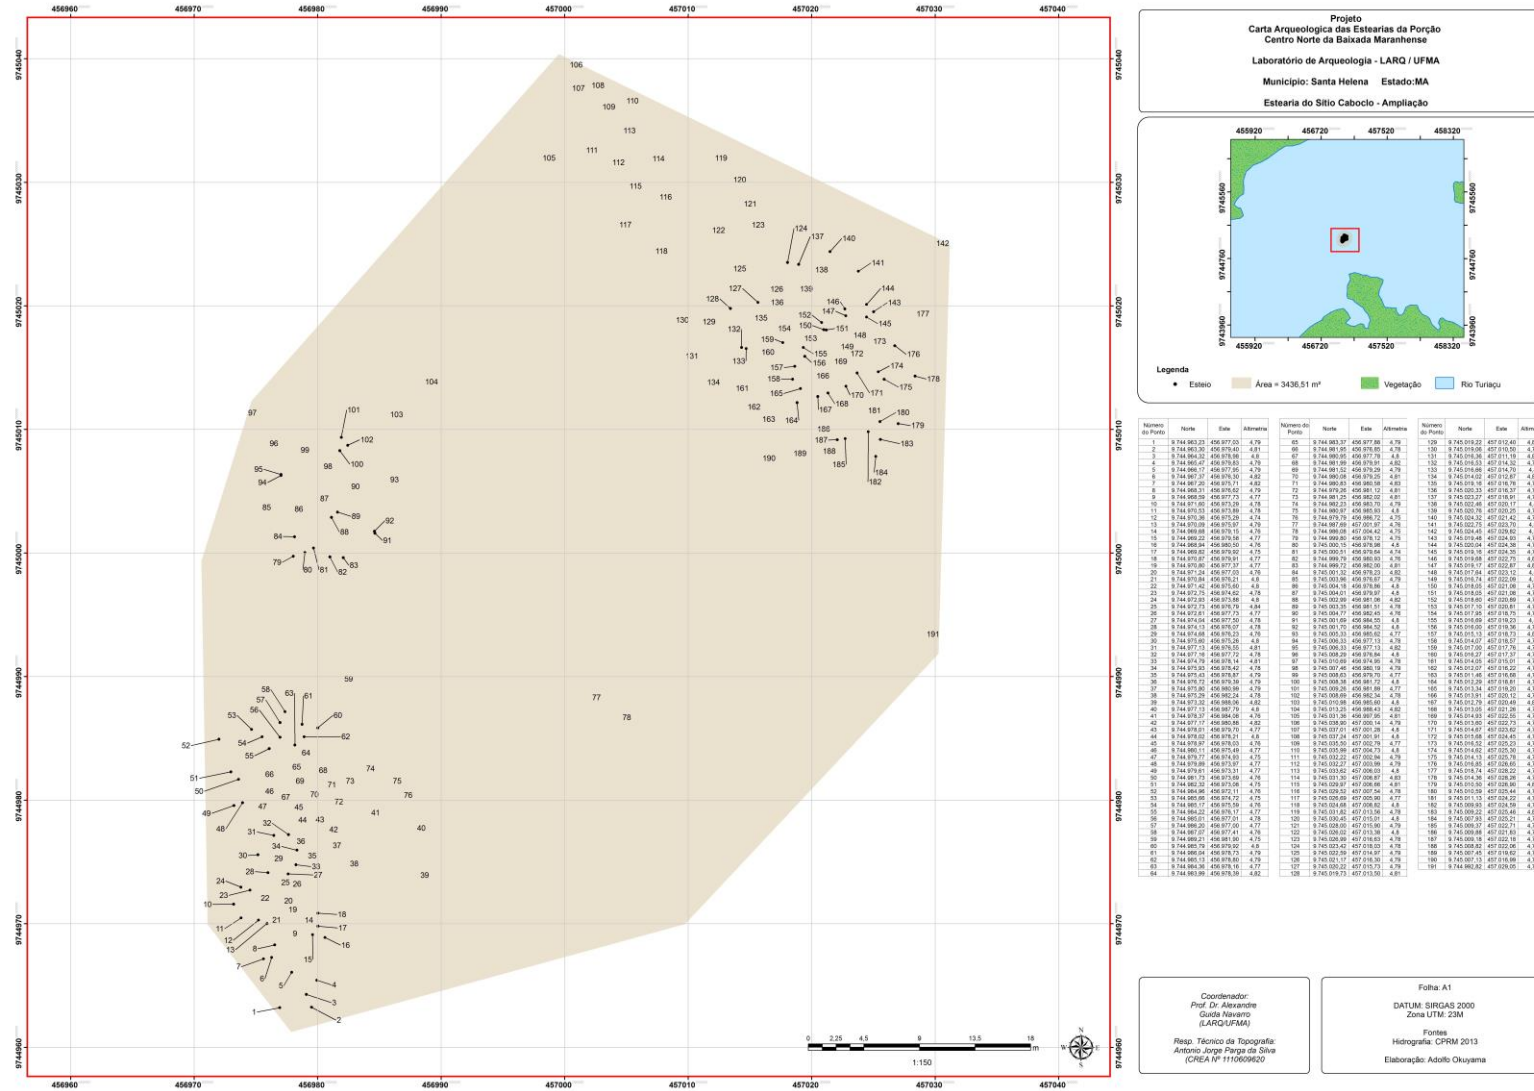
456960 456970 456980 456990 457000 457010 457020 457030 457040

9745040 9745030 9745020 9745010 9745000 9744990 9744980 9744970 9744960

106 107 108 109 110 113 105 111 112 114 119 115 116 120 121 117 122 123 118 124 137 140 142 138 141 125 127 126 139 144 128 136 146 143 147 152 145 177 130 129 135 150 151 132 154 148 159 153 173 133 160 155 172 176 131 156 149 157 169 174 158 166 178 134 161 165 171 175 162 167 168 170 181 180 163 164 179 186 187 183 190 189 188 185 184 182

104 97 101 103 102 96 99 100 95 98 94 93 90 87 85 86 89 88 92 91 84 79 80 81 82 83

191 59 58 63 61 57 56 60 53 54 62 52 55 64 77 78 65 66 68 73 74 51 69 75 50 67 70 71 76 46 72 49 47 45 41 48 44 43 32 42 40 31 36 37 34 35 30 29 33 38 28 27 39 25 26 24 23 22 20 10 19 18 14 21 17 11 9 12 16 13 8 15 7 6 5 4 3 1 2

0 2,25 4,5 9 13,5 18 m
1:150

Projeto
Carta Arqueologica das Estearias da Porção Centro Norte da Baixada Maranhense

Laboratório de Arqueologia - LARQ / UFMA

Município: Santa Helena Estado:MA

Estearia do Sítio Caboclo - Ampliação

455920 456720 457520 458320
9745560 9744760 9743960

Legenda
Esteio
Área = 3436,51 m²
Vegetação
Rio Turiaçu

| Número do Ponto | Norte | Este | Altimetria |
|---|---|---|---|
| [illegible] | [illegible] | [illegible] | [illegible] |

Coordenador:
Prof. Dr. Alexandre Guida Navarro
(LARQ/UFMA)

Resp. Técnico da Topografia:
Antonio Jorge Parga da Silva
(CREA Nº 1110609620

Folha: A1

DATUM: SIRGAS 2000
Zona UTM: 23M

Fontes
Hidrografia: CPRM 2013

Elaboração: Adolfo Okuyama